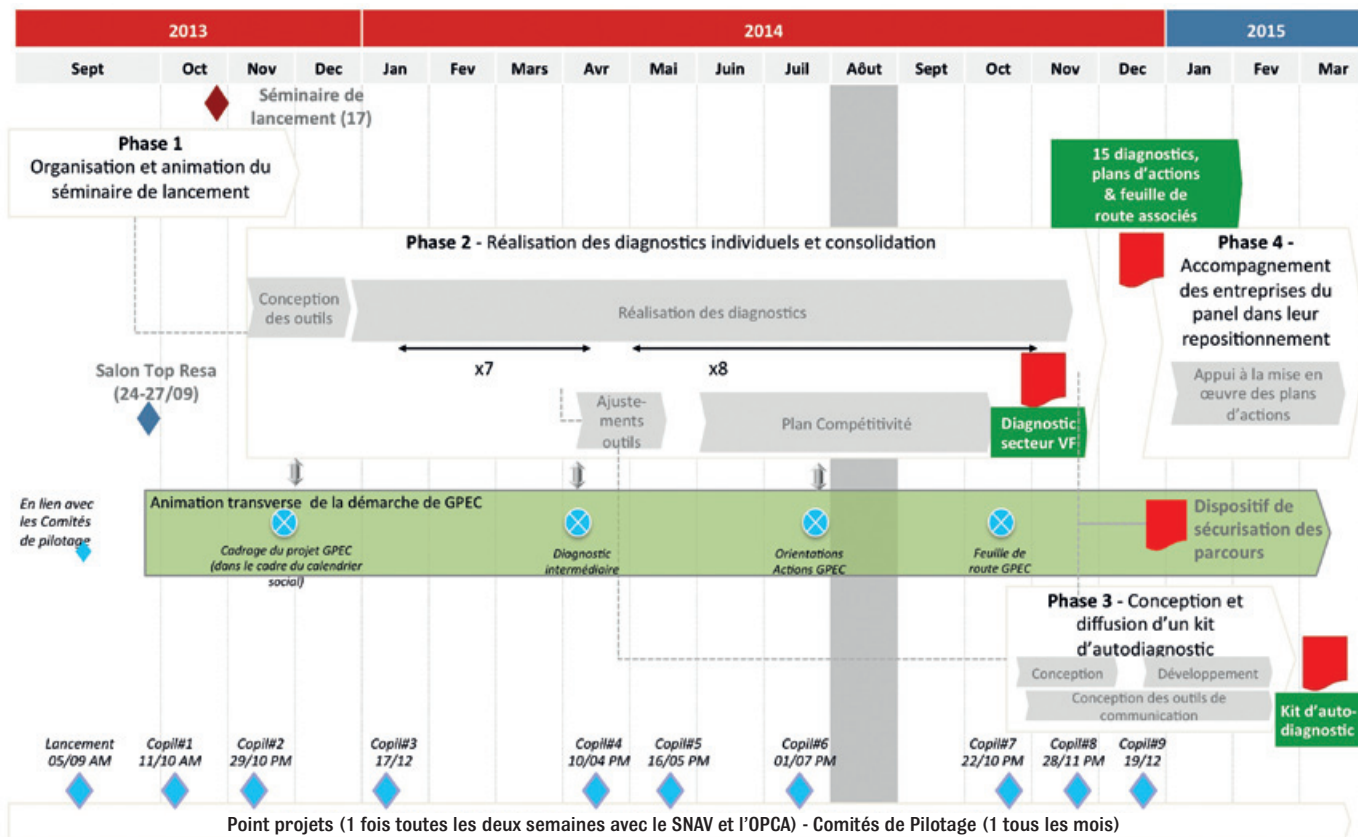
2013 | 2014 | 2015

Sept | Oct | Nov | Dec | Jan | Fev | Mars | Avr | Mai | Juin | Juil | Août | Sept | Oct | Nov | Dec | Jan | Fev | Mar

Séminaire de lancement (17)

Phase 1
Organisation et animation du séminaire de lancement

15 diagnostics, plans d'actions & feuille de route associés

Phase 2 - Réalisation des diagnostics individuels et consolidation

Phase 4 - Accompagnement des entreprises du panel dans leur repositionnement

Conception des outils

Réalisation des diagnostics

x7

x8

Salon Top Resa (24-27/09)

Ajustements outils

Plan Compétitivité

Diagnostic secteur VF

Appui à la mise en œuvre des plans d'actions

En lien avec les Comités de pilotage

Animation transverse de la démarche de GPEC

Cadrage du projet GPEC (dans le cadre du calendrier social)

Diagnostic intermédiaire

Orientations Actions GPEC

Feuille de route GPEC

Dispositif de sécurisation des parcours

Phase 3 - Conception et diffusion d'un kit d'autodiagnostic

Conception

Développement

Conception des outils de communication

Kit d'autodiagnostic

Lancement 05/09 AM
Copil#1 11/10 AM
Copil#2 29/10 PM
Copil#3 17/12
Copil#4 10/04 PM
Copil#5 16/05 PM
Copil#6 01/07 PM
Copil#7 22/10 PM
Copil#8 28/11 PM
Copil#9 19/12

Point projets (1 fois toutes les deux semaines avec le SNAV et l'OPCA) - Comités de Pilotage (1 tous les mois)